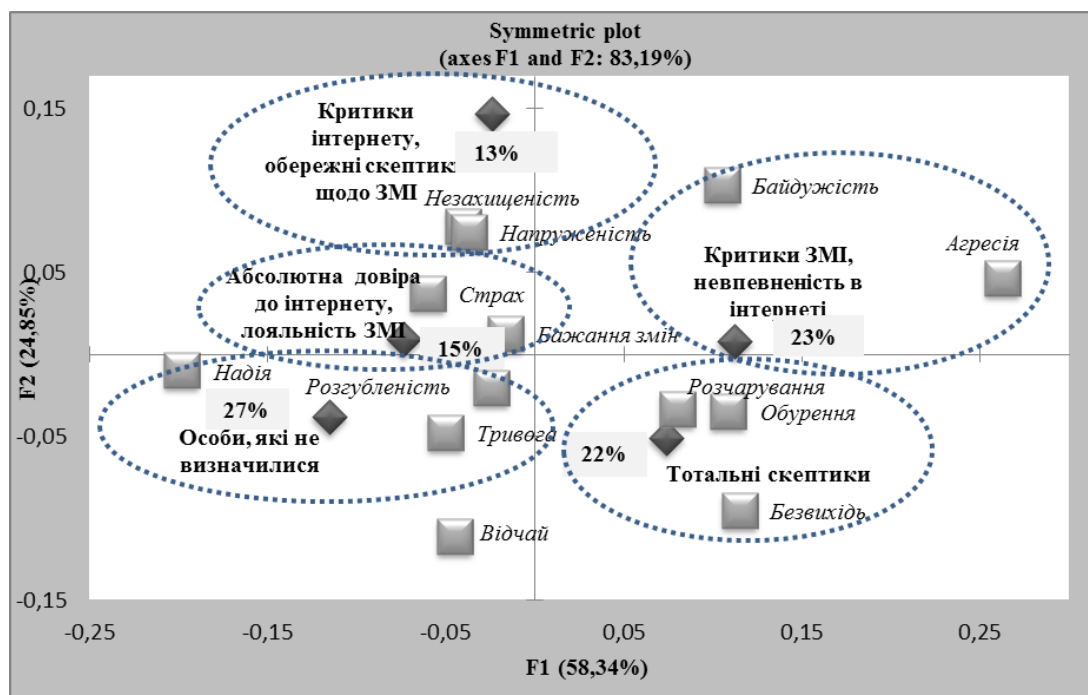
Symmetric plot
(axes F1 and F2: 83,19%)

0,15
0,05
-0,05
-0,15

F2 (24,85%)

Критики інтернету, обережні скептик щодо ЗМІ
13%
Незахищеність
Напруженість
Байдужість
Агресія
Критики ЗМІ, невпевненість в інтернеті
23%
Абсолютна довіра до інтернету, лояльність ЗМІ
Страх
15%
Бажання змін
Надія
Розгубленість
27%
Особи, які не визначилися
Тривога
Розчарування
Обурення
22%
Тотальні скептики
Безвихідь
Відчай

-0,25
-0,15
-0,05
0,05
0,15
0,25

F1 (58,34%)